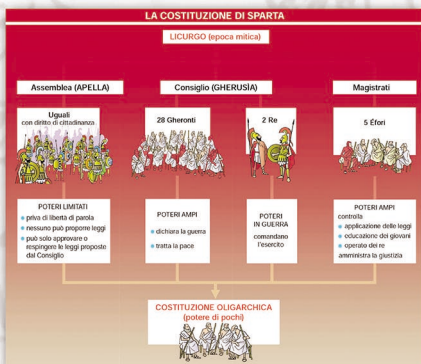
LA COSTITUZIONE DI SPARTA

LICURGO (epoca mitica)

Assemblea (APELLA)

Uguali
con diritto di cittadinanza

POTERI LIMITATI
priva di libertà di parola
nessuno può proporre leggi
può solo approvare o respingere le leggi proposte dal Consiglio

Consiglio (GHERUSÌA)

28 Gheronti

POTERI AMPI
dichiara la guerra
tratta la pace

2 Re

POTERI IN GUERRA
comandano l'esercito

Magistrati

5 Éfori

POTERI AMPI
controlla
applicazione delle leggi
educazione dei giovani
operato dei re
amministra la giustizia

COSTITUZIONE OLIGARCHICA
(potere di pochi)